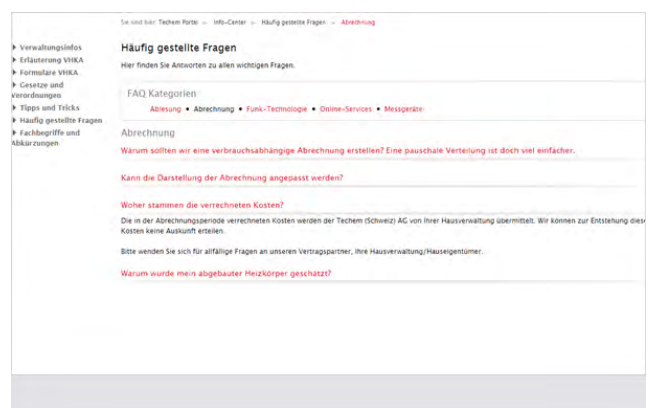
Sie sind hier: Techem Portal > Info-Center > Häufig gestellte Fragen > Abrechnung

Verwaltungsinfos
Erläuterung VHKA
Formulare VHKA
Gesetze und Verordnungen
Tipps und Tricks
Häufig gestellte Fragen
Fachbegriffe und Abkürzungen

Häufig gestellte Fragen

Hier finden Sie Antworten zu allen wichtigen Fragen.

FAQ Kategorien

Ablesung • Abrechnung • Funk-Technologie • Online-Services • Messgeräte

Abrechnung

Warum sollten wir eine verbrauchsabhängige Abrechnung erstellen? Eine pauschale Verteilung ist doch viel einfacher.

Kann die Darstellung der Abrechnung angepasst werden?

Woher stammen die verrechneten Kosten?

Die in der Abrechnungsperiode verrechneten Kosten werden der Techem (Schweiz) AG von Ihrer Hausverwaltung übermittelt. Wir können zur Entstehung dies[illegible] Kosten keine Auskunft erteilen.

Bitte wenden Sie sich für allfällige Fragen an unseren Vertragspartner, Ihre Hausverwaltung/Hauseigentümer.

Warum wurde mein abgebauter Heizkörper geschätzt?